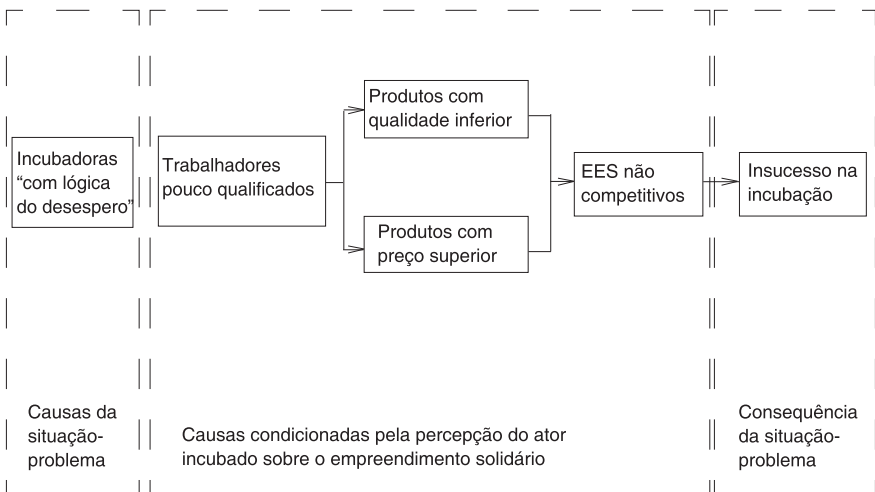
Incubadoras "com lógica do desespero"

Trabalhadores pouco qualificados

Produtos com qualidade inferior

Produtos com preço superior

EES não competitivos

Insucesso na incubação

Causas da situação-problema

Causas condicionadas pela percepção do ator incubado sobre o empreendimento solidário

Consequência da situação-problema